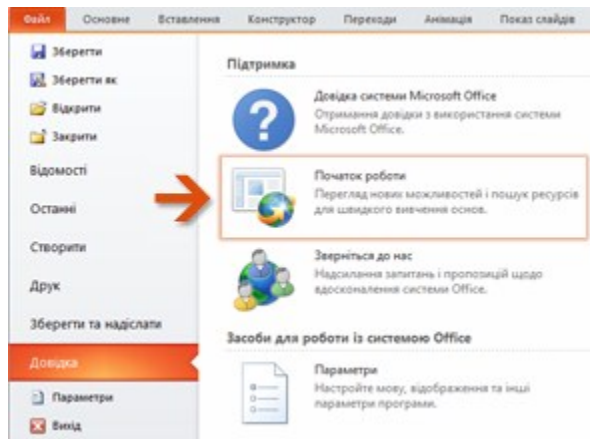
Файл Основне Вставлення Конструктор Переходи Анімація Показ слайдів

Зберегти
Зберегти як
Відкрити
Закрити
Відомості
Останні
Створити
Друк
Зберегти та надіслати
Довідка
Параметри
Вихід

Підтримка

Довідка системи Microsoft Office
Отримання довідки з використання системи Microsoft Office.

Початок роботи
Перегляд нових можливостей і пошук ресурсів для швидкого вивчення основ.

Зверніться до нас
Надсилання запитань і пропозицій щодо вдосконалення системи Office.

Засоби для роботи із системою Office

Параметри
Настройте мову, відображення та інші параметри програми.